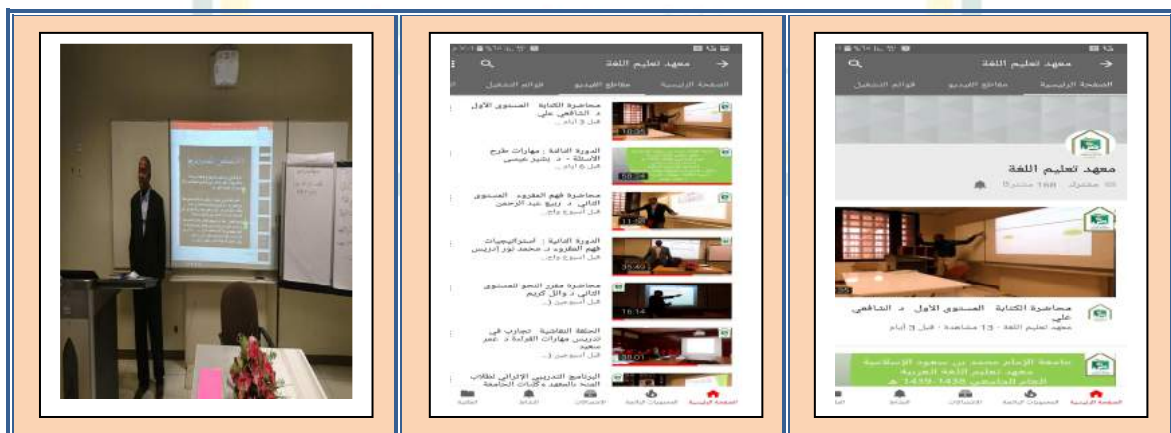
معهد تعليم اللغة

الصفحة الرئيسية مقاطع الفيديو قوائم التشغيل

مقاطع الكتابة المستوى الأول د. الشافعي علي
قبل 3 أيام
10:35

الدورة الثالثة : مهارات طرح الأسئلة - د. بشير عيسى
قبل 6 أيام
59:24

محاضرة فهم المقروء المستوى الثاني د. ربيع عبد الرحمن
قبل أسبوع واح...
11:52

الدورة الثانية : استراتيجيات فهم المقروء د. محمد نور إدريس
قبل أسبوع واح...
35:40

محاضرة مقرر النحو للمستوى الثاني د. وائل كريم
قبل أسبوعين (...
16:14

الحلقة النقاشية تجارب في تدريس مهارات القراءة د. عمر سعيد
قبل أسبوعين (...
38:01

البرنامج التدريبي الإثرائي لطلاب المنح بالمعهد وكليات الجامعة

الصفحة الرئيسية المحتويات الرائجة الاشتراكات البريد المكتبة

معهد تعليم اللغة

الصفحة الرئيسية مقاطع الفيديو قوائم التشغيل

معهد تعليم اللغة
مشترك · 168 مشتركًا

محاضرة الكتابة المستوى الأول د. الشافعي علي
معهد تعليم اللغة - 13 مشاهدة - قبل 3 أيام

جامعة الإمام محمد بن سعود الإسلامية
معهد تعليم اللغة العربية
العام الجامعي 1438-1439 هـ

الصفحة الرئيسية المحتويات الرائجة الاشتراكات البريد المكتبة